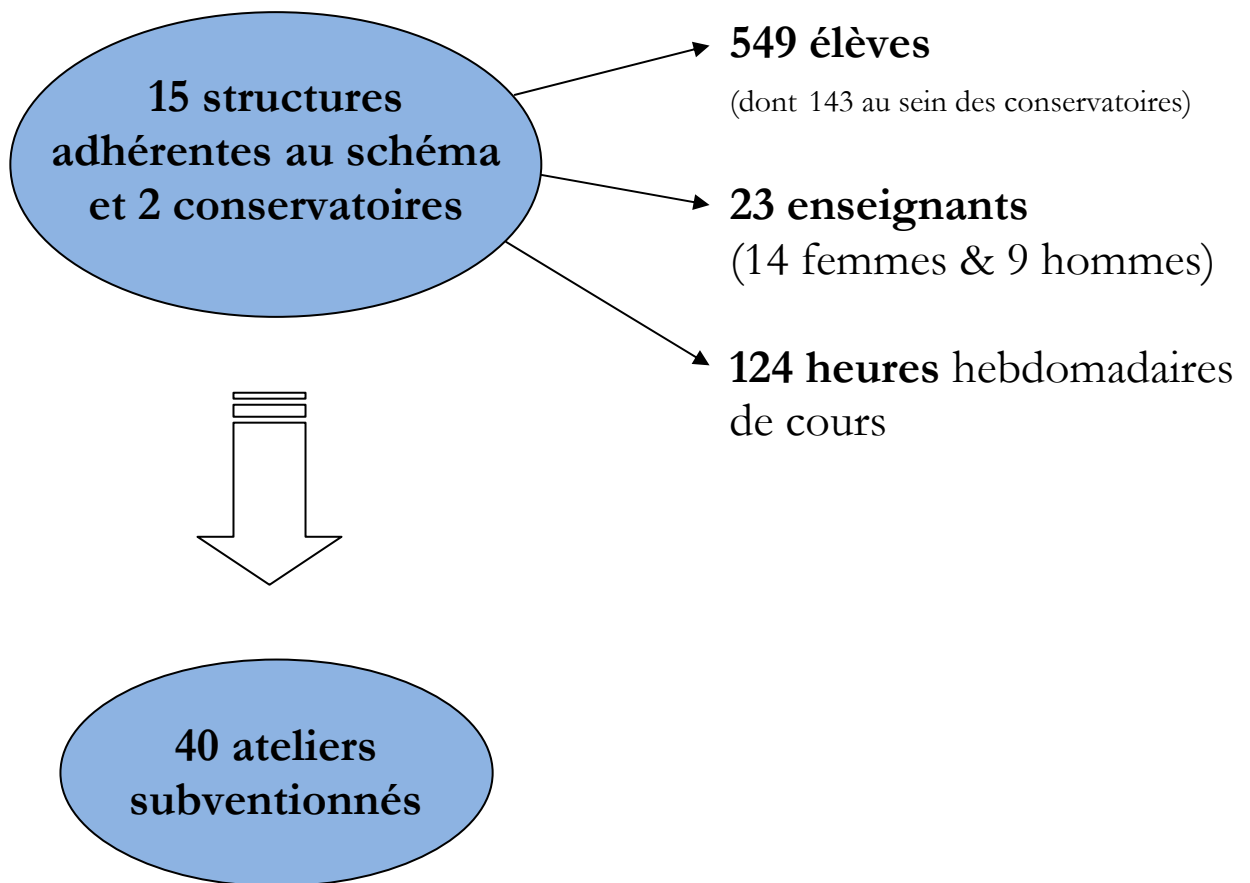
15 structures adhérentes au schéma et 2 conservatoires

549 élèves
(dont 143 au sein des conservatoires)

23 enseignants
(14 femmes & 9 hommes)

124 heures hebdomadaires de cours

40 ateliers subventionnés